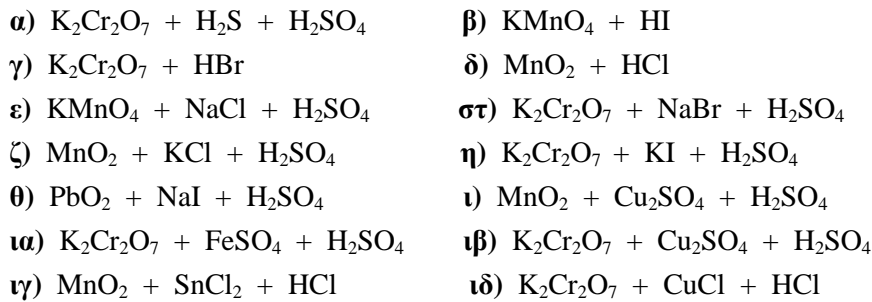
α) $K_2Cr_2O_7 + H_2S + H_2SO_4$
β) $KMnO_4 + HI$
γ) $K_2Cr_2O_7 + HBr$
δ) $MnO_2 + HCl$
ε) $KMnO_4 + NaCl + H_2SO_4$
στ) $K_2Cr_2O_7 + NaBr + H_2SO_4$
ζ) $MnO_2 + KCl + H_2SO_4$
η) $K_2Cr_2O_7 + KI + H_2SO_4$
θ) $PbO_2 + NaI + H_2SO_4$
ι) $MnO_2 + Cu_2SO_4 + H_2SO_4$
ια) $K_2Cr_2O_7 + FeSO_4 + H_2SO_4$
ιβ) $K_2Cr_2O_7 + Cu_2SO_4 + H_2SO_4$
ιγ) $MnO_2 + SnCl_2 + HCl$
ιδ) $K_2Cr_2O_7 + CuCl + HCl$